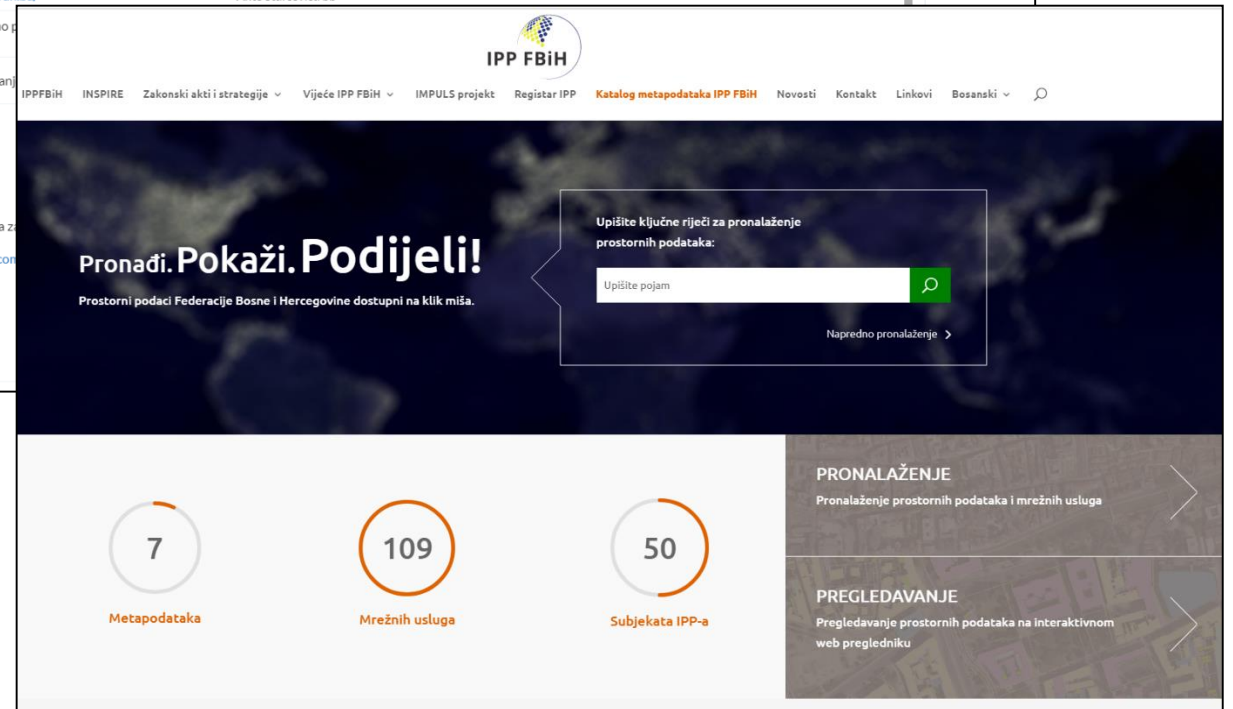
IPP FBiH

IPPFBiH INSPIRE Zakonski akti i strategije Vijeće IPP FBiH IMPULS projekt Registar IPP Katalog metapodataka IPP FBiH Novosti Kontakt Linkovi Bosanski

Pronađi. Pokaži. Podijeli!

Prostorni podaci Federacije Bosne i Hercegovine dostupni na klik miša.

Upišite ključne riječi za pronalaženje prostornih podataka:

Upišite pojam

Napredno pronalaženje

7
Metapodataka

109
Mrežnih usluga

50
Subjekata IPP-a

PRONALAŽENJE
Pronalaženje prostornih podataka i mrežnih usluga

PREGLEDAVANJE
Pregledavanje prostornih podataka na interaktivnom web pregledniku